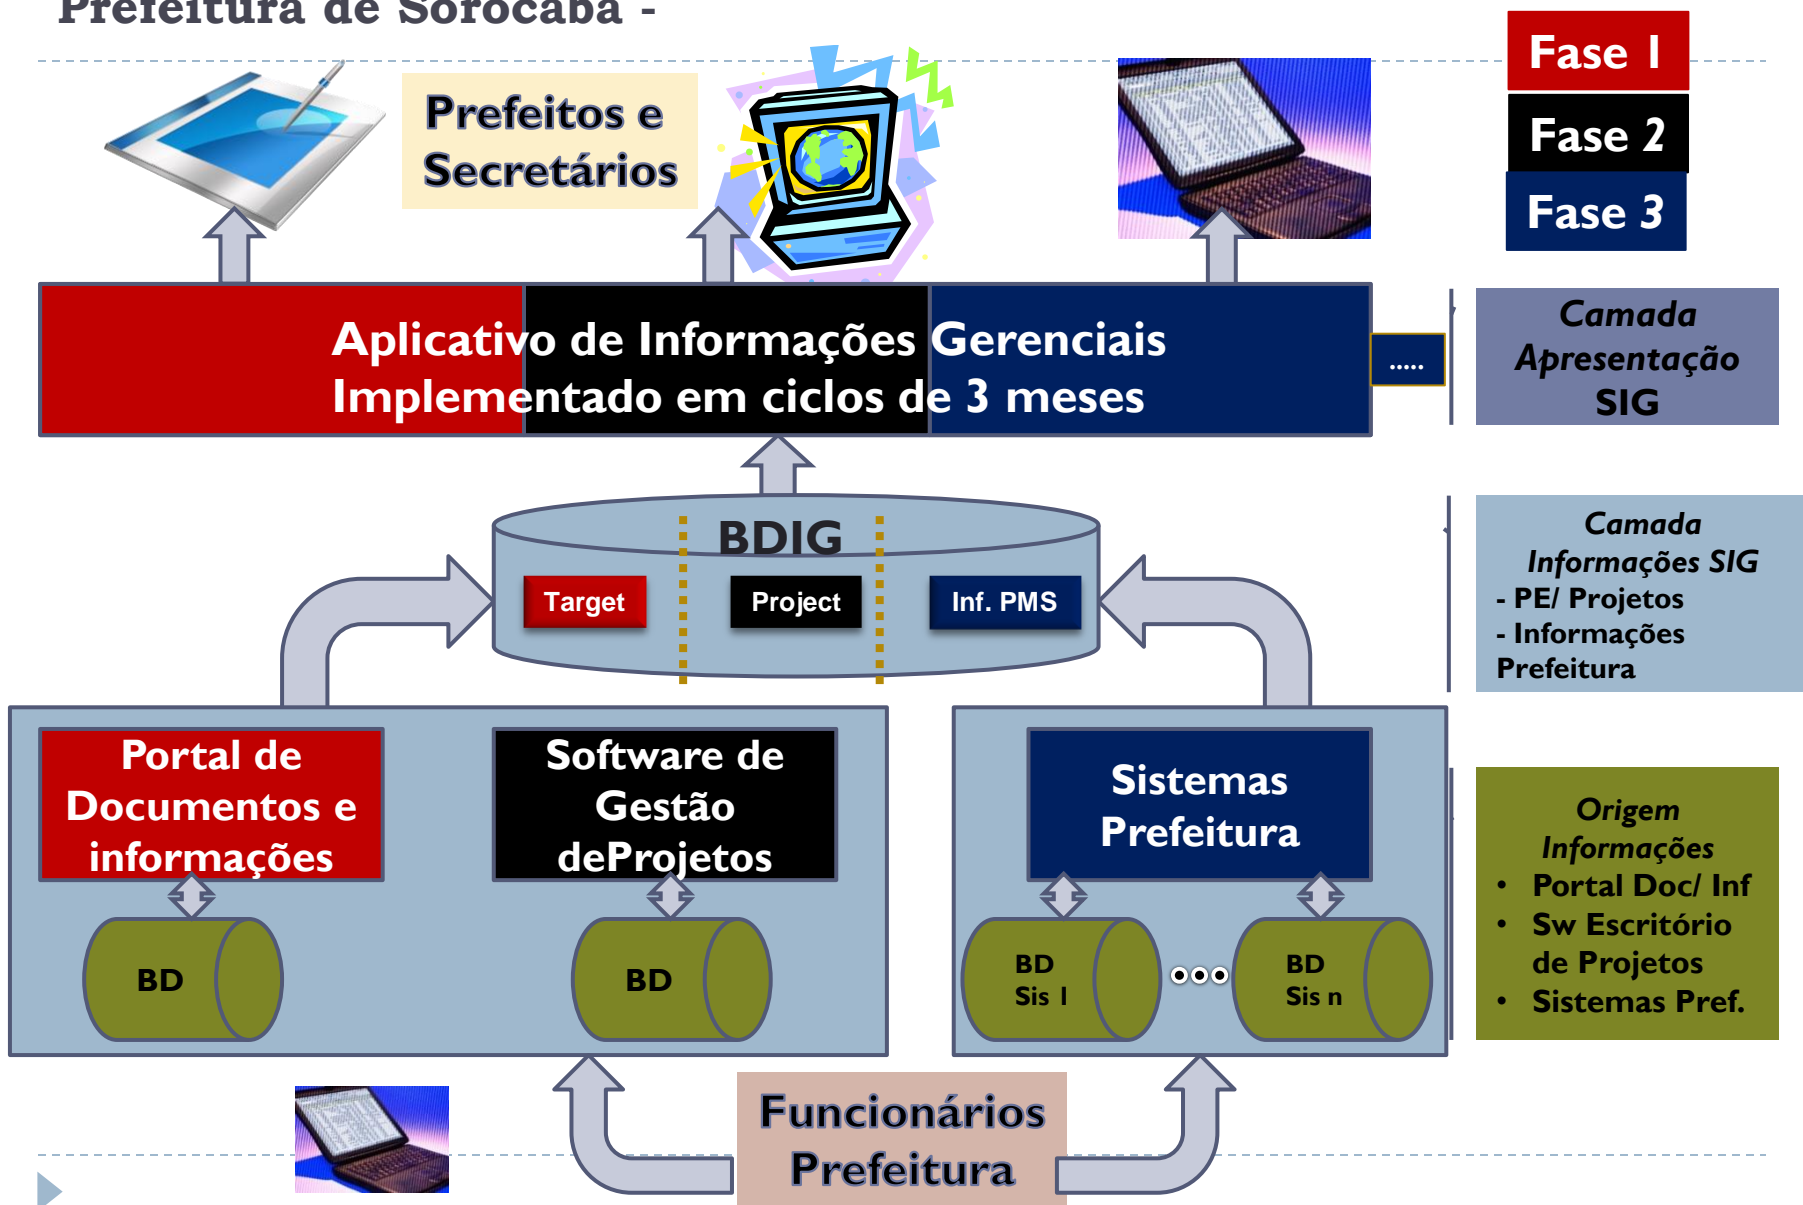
Prefeitura de Sorocaba -

Fase 1
Fase 2
Fase 3

Prefeitos e Secretários

Aplicativo de Informações Gerenciais
Implementado em ciclos de 3 meses

.....

Camada Apresentação SIG

BDIG

Target
Project
Inf. PMS

Camada Informações SIG
- PE/ Projetos
- Informações Prefeitura

Portal de Documentos e informações

Software de Gestão deProjetos

Sistemas Prefeitura

BD
BD
BD Sis 1
BD Sis n

Origem Informações
• Portal Doc/ Inf
• Sw Escritório de Projetos
• Sistemas Pref.

Funcionários Prefeitura